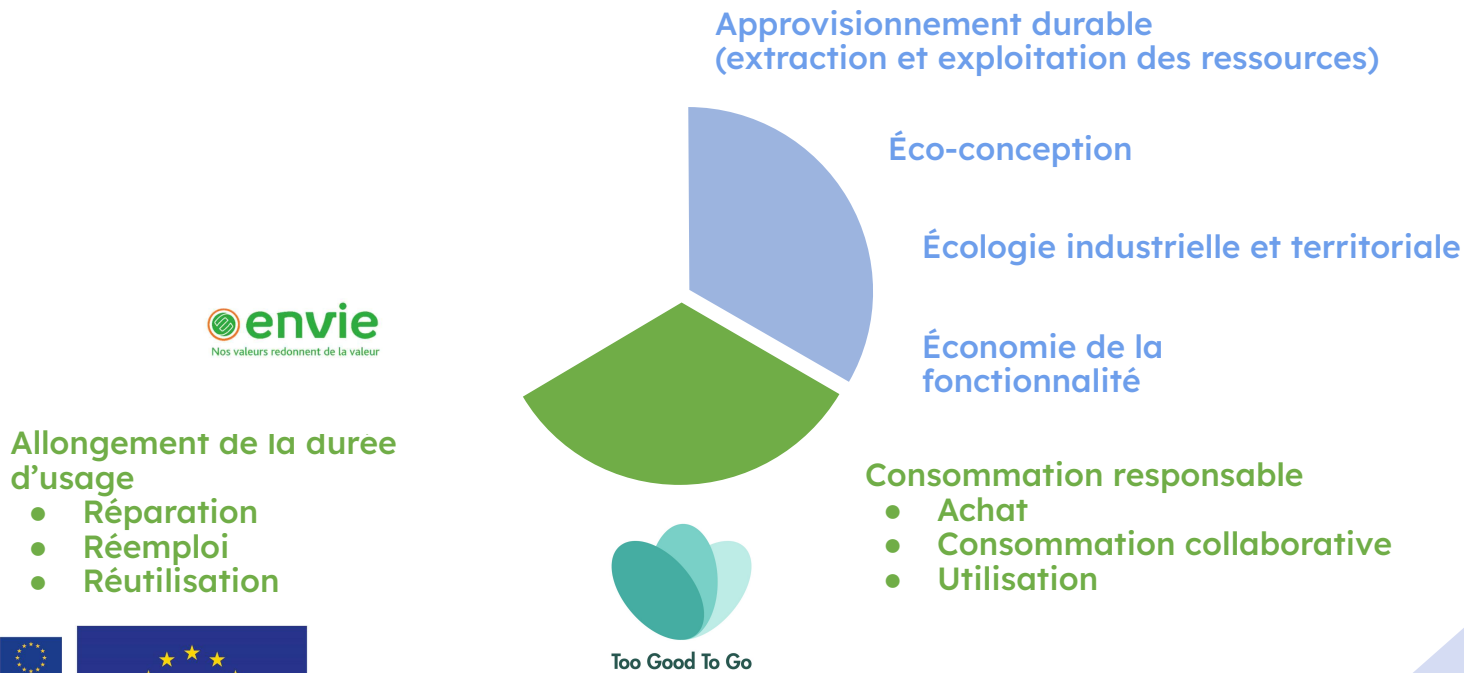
Approvisionnement durable (extraction et exploitation des ressources)

Éco-conception

Écologie industrielle et territoriale

Économie de la fonctionnalité

envie
Nos valeurs redonnent de la valeur

Allongement de la duree d'usage
- Réparation
- Réemploi
- Réutilisation

Consommation responsable
- Achat
- Consommation collaborative
- Utilisation

Too Good To Go